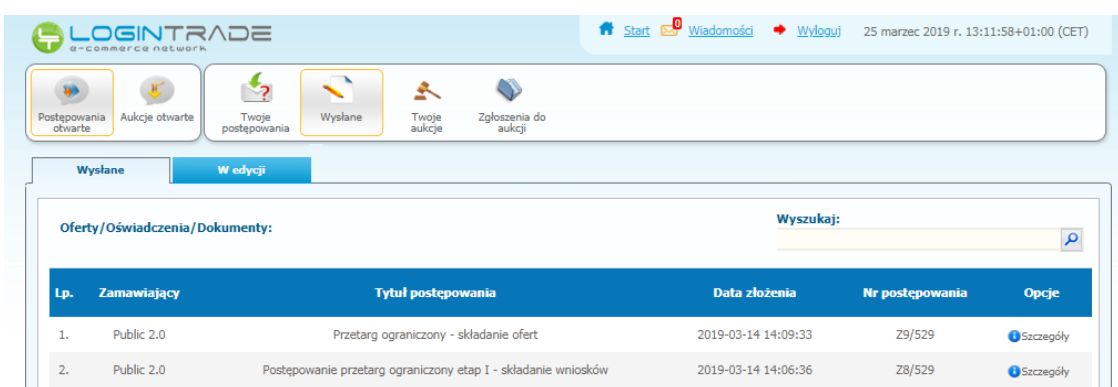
LOGINTRADE
e-commerce network

Start 0 Wiadomości Wyloguj 25 marzec 2019 r. 13:11:58+01:00 (CET)

Postępowania otwarte
Aukcje otwarte
Twoje postępowania
Wysłane
Twoje aukcje
Zgłoszenia do aukcji

Wysłane
W edycji

Oferty/Oświadczenia/Dokumenty:

Wyszukaj:

| Lp. | Zamawiający | Tytuł postępowania | Data złożenia | Nr postępowania | Opcje |
|---|---|---|---|---|---|
| 1. | Public 2.0 | Przetarg ograniczony - składanie ofert | 2019-03-14 14:09:33 | Z9/529 | Szczegóły |
| 2. | Public 2.0 | Postępowanie przetarg ograniczony etap I - składanie wniosków | 2019-03-14 14:06:36 | Z8/529 | Szczegóły |